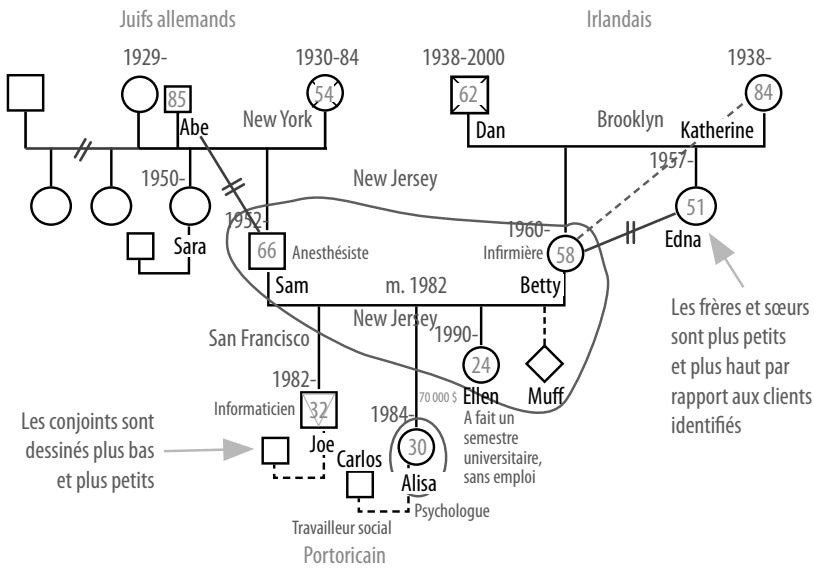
Juifs allemands

Irlandais

1929-

85

Abe

1930-84

54

New York

1938-2000

62

Dan

Brooklyn

1938-

84

Katherine

1957-

51

Edna

New Jersey

1950-

Sara

1952-

66

Anesthésiste

Sam

1960-

Infirmière

58

Betty

m. 1982

New Jersey

San Francisco

1990-

24

Ellen

A fait un semestre universitaire, sans emploi

Muff

1982-

Informaticien

32

Joe

70 000 $

1984-

30

Alisa

Psychologue

Carlos

Travailleur social

Portoricain

Les conjoints sont dessinés plus bas et plus petits

Les frères et sœurs sont plus petits et plus haut par rapport aux clients identifiés